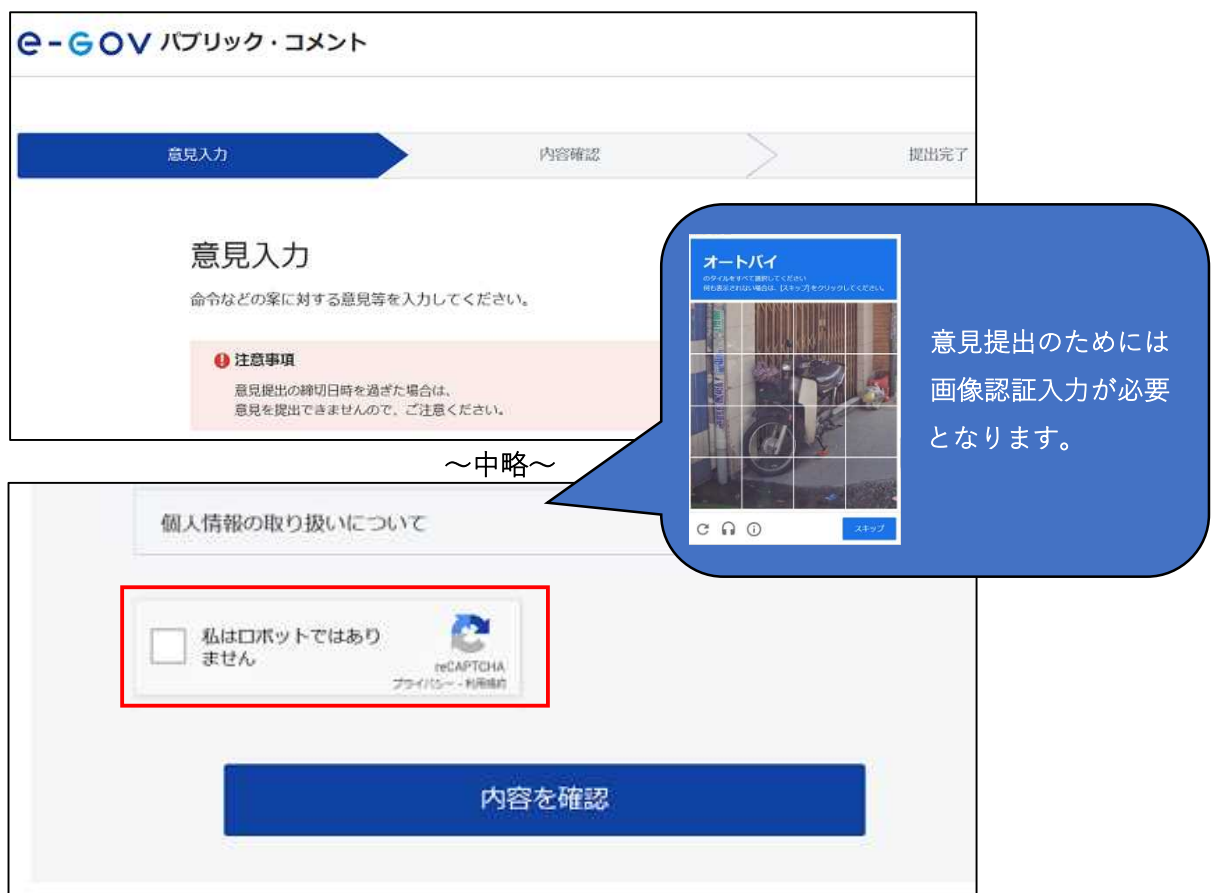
e-GOV パブリック・コメント

意見入力

内容確認

提出完了

意見入力

命令などの案に対する意見等を入力してください。

注意事項

意見提出の締切日時を過ぎた場合は、意見を提出できませんので、ご注意ください。

オートバイ

のタイルをすべて選択してください
何も表示されない場合は、[スキップ]をクリックしてください。

スキップ

意見提出のためには画像認証入力が必要となります。

～中略～

個人情報の取り扱いについて

私はロボットではありません

reCAPTCHA
プライバシー - 利用規約

内容を確認